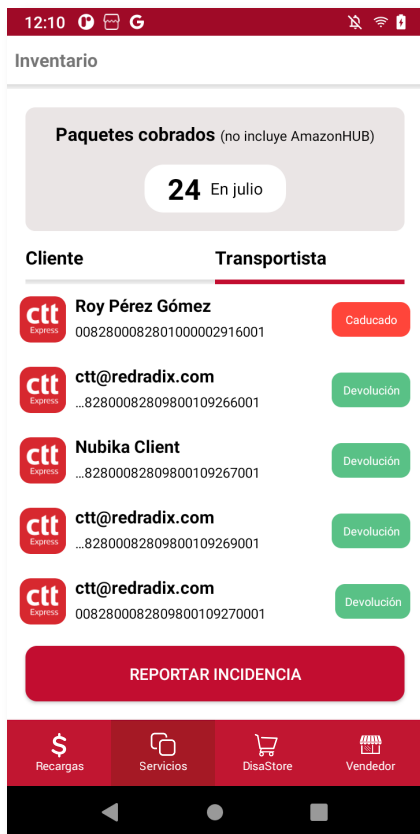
12:10

Inventario

Paquetes cobrados (no incluye AmazonHUB)

24 En julio

Cliente

Transportista

ctt Express
Roy Pérez Gómez
00828000828010000029160001
Caducado

ctt Express
ctt@redradix.com
...828000828098001092660001
Devolución

ctt Express
Nubika Client
...828000828098001092670001
Devolución

ctt Express
ctt@redradix.com
...828000828098001092690001
Devolución

ctt Express
ctt@redradix.com
00828000828098001092700001
Devolución

REPORTAR INCIDENCIA

$ Recargas

Servicios

DisaStore

Vendedor